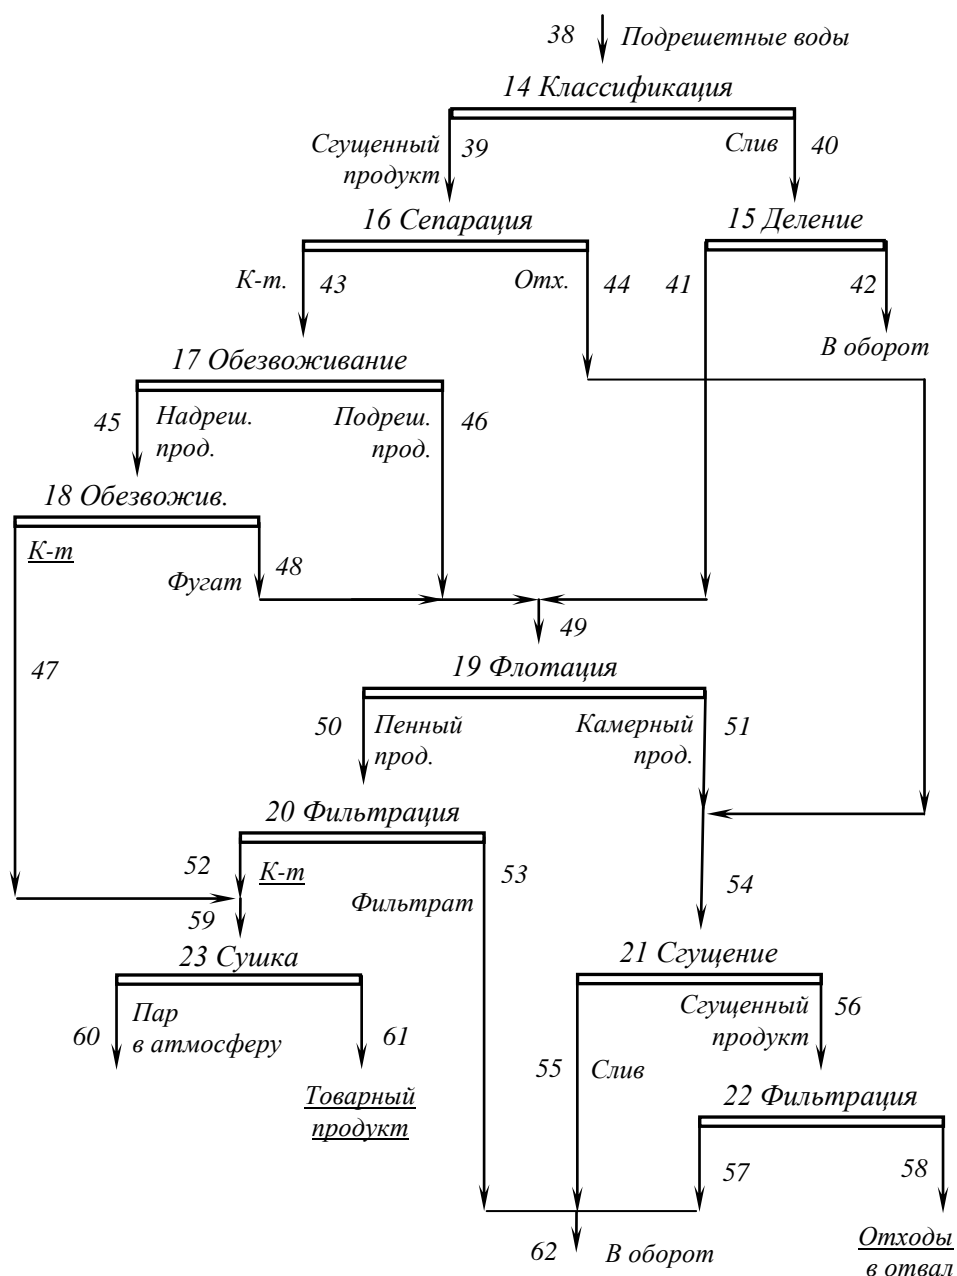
38 Подрешетные воды

14 Классификация

Сгущенный продукт 39

Слив 40

16 Сепарация

15 Деление

К-т. 43

Отх. 44

41

42

В оборот

17 Обезвоживание

45 Надреш. прод.

Подреш. прод. 46

18 Обезвожив.

К-т

Фугат 48

49

47

19 Флотация

50 Пенный прод.

Камерный прод. 51

20 Фильтрация

52 К-т

59

Фильтрат 53

54

23 Сушка

60 Пар в атмосферу

61

Товарный продукт

21 Сгущение

Сгущенный продукт 56

55 Слив

22 Фильтрация

57

58

Отходы в отвал

62 В оборот